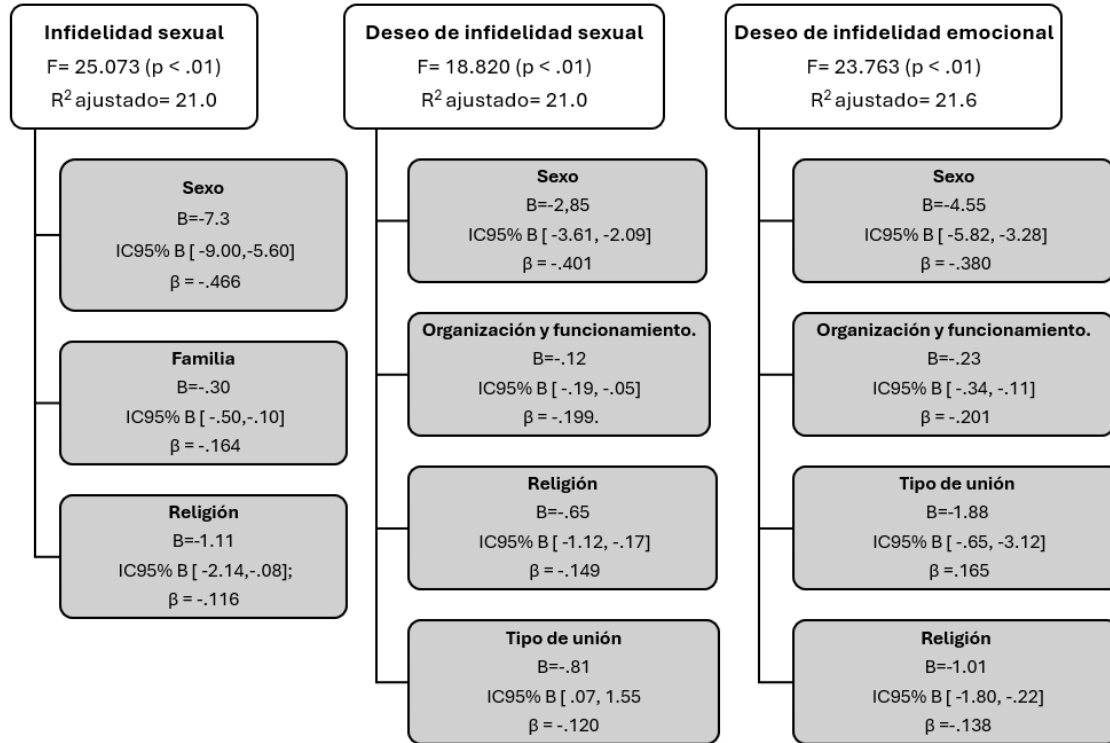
Infidelidad sexual
F= 25.073 (p < .01)
$R^2$ ajustado= 21.0

Sexo
B=-7.3
IC95% B [ -9.00,-5.60]
β = -.466

Familia
B=-.30
IC95% B [ -.50,-.10]
β = -.164

Religión
B=-1.11
IC95% B [ -2.14,-.08];
β = -.116

Deseo de infidelidad sexual
F= 18.820 (p < .01)
$R^2$ ajustado= 21.0

Sexo
B=-2,85
IC95% B [ -3.61, -2.09]
β = -.401

Organización y funcionamiento.
B=-.12
IC95% B [ -.19, -.05]
β = -.199.

Religión
B=-.65
IC95% B [ -1.12, -.17]
β = -.149

Tipo de unión
B=-.81
IC95% B [ .07, 1.55
β = -.120

Deseo de infidelidad emocional
F= 23.763 (p < .01)
$R^2$ ajustado= 21.6

Sexo
B=-4.55
IC95% B [ -5.82, -3.28]
β = -.380

Organización y funcionamiento.
B=-.23
IC95% B [ -.34, -.11]
β = -.201

Tipo de unión
B=-1.88
IC95% B [ -.65, -3.12]
β =.165

Religión
B=-1.01
IC95% B [ -1.80, -.22]
β = -.138